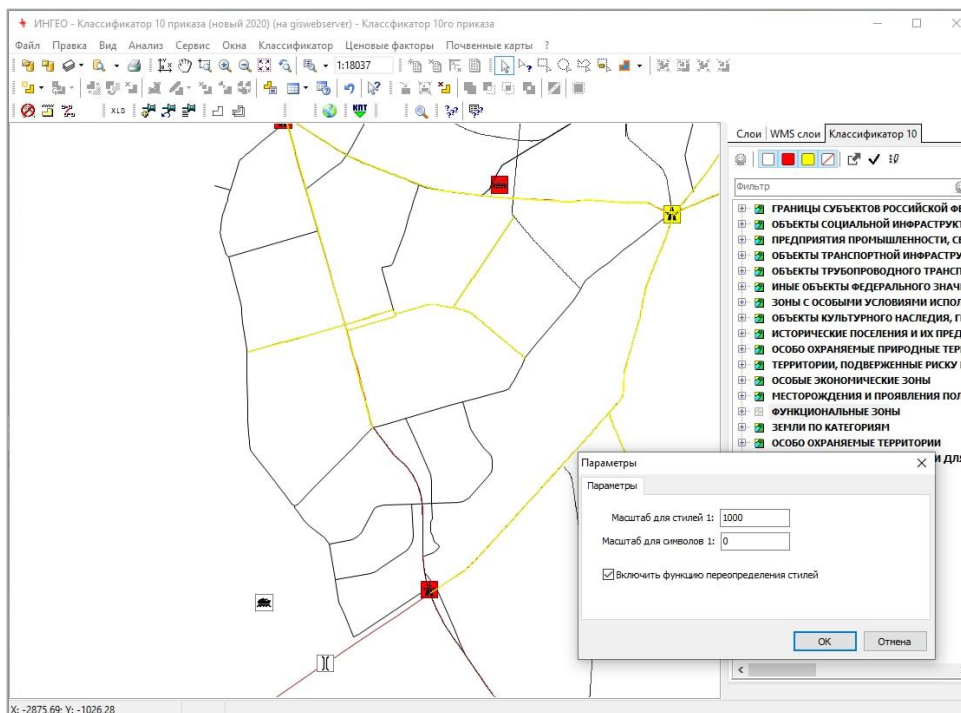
ИНГЕО - Классификатор 10 приказа (новый 2020) (на giswebserver) - Классификатор 10го приказа

Файл Правка Вид Анализ Сервис Окна Классификатор Ценовые факторы Почвенные карты ?

1:18037

XLS

КПТ

Слои WMS слои Классификатор 10

Фильтр

ГРАНИЦЫ СУБЪЕКТОВ РОССИЙСКОЙ Ф
ОБЪЕКТЫ СОЦИАЛЬНОЙ ИНФРАСТРУКТ
ПРЕДПРИЯТИЯ ПРОМЫШЛЕННОСТИ, С
ОБЪЕКТЫ ТРАНСПОРТНОЙ ИНФРАСТРУ
ОБЪЕКТЫ ТРУБОПРОВОДНОГО ТРАНСП
ИНЫЕ ОБЪЕКТЫ ФЕДЕРАЛЬНОГО ЗНАЧ
ЗОНЫ С ОСОБЫМИ УСЛОВИЯМИ ИСПОЛ
ОБЪЕКТЫ КУЛЬТУРНОГО НАСЛЕДИЯ, Г
ИСТОРИЧЕСКИЕ ПОСЕЛЕНИЯ И ИХ ПРЕД
ОСОБО ОХРАНЯЕМЫЕ ПРИРОДНЫЕ ТЕР
ТЕРРИТОРИИ, ПОДВЕРЖЕННЫЕ РИСКУ
ОСОБЫЕ ЭКОНОМИЧЕСКИЕ ЗОНЫ
МЕСТОРОЖДЕНИЯ И ПРОЯВЛЕНИЯ ПОЛ
ФУНКЦИОНАЛЬНЫЕ ЗОНЫ
ЗЕМЛИ ПО КАТЕГОРИЯМ
ОСОБО ОХРАНЯЕМЫЕ ТЕРРИТОРИИ
И ДЛ

Параметры

Параметры

Масштаб для стилей 1: 1000

Масштаб для символов 1: 0

Включить функцию переопределения стилей

OK Отмена

X: -2875.69; Y: -1026.28